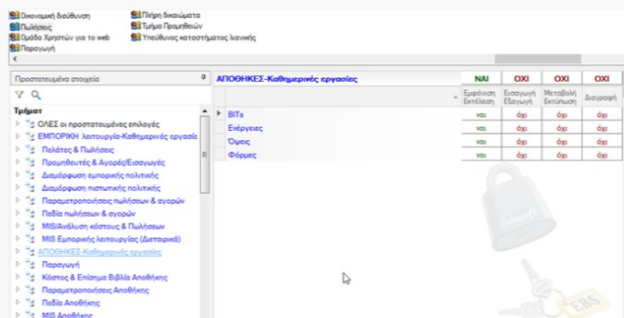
Οικονομική Διεύθυνση
Πωλήσεις
Ομάδα Χρηστών για το web
Παραγωγή
Πλήρη δικαιώματα
Τμήμα Προμηθειών
Υπεύθυνος καταστήματος λιανικής

Προστατευμένα στοιχεία

Τμήματα
ΟΛΕΣ οι προστατευμένες επιλογές
ΕΜΠΟΡΙΚΗ λειτουργία-Καθημερινές εργασίε
Πελάτες & Πωλήσεις
Προμηθευτές & Αγορές/Εισαγωγές
Διαμόρφωση εμπορικής πολιτικής
Διαμόρφωση πιστωτικής πολιτικής
Παραμετροποιήσεις πωλήσεων & αγορών
Πεδία πωλήσεων & αγορών
MIS/Ανάλυση κόστους & Πωλήσεων
MIS Εμπορικής λειτουργίας (Διεταιρικά)
ΑΠΟΘΗΚΕΣ-Καθημερινές εργασίες
Παραγωγή
Κόστος & Επίσημα Βιβλία Αποθήκης
Παραμετροποιήσεις Αποθήκης
Πεδία Αποθήκης
MIS Αποθήκης

| ΑΠΟΘΗΚΕΣ-Καθημερινές εργασίες | ΝΑΙ | ΟΧΙ | ΟΧΙ | ΟΧΙ |
|---|---|---|---|---|
| | Εμφάνιση Εκτέλεση | Εισαγωγή Εξαγωγή | Μεταβολή Εκτύπωση | Διαγραφή |
| BITs | ναι | όχι | όχι | όχι |
| Ενέργειες | ναι | όχι | όχι | όχι |
| Όψεις | ναι | όχι | όχι | όχι |
| Φόρμες | ναι | όχι | όχι | όχι |

ERS